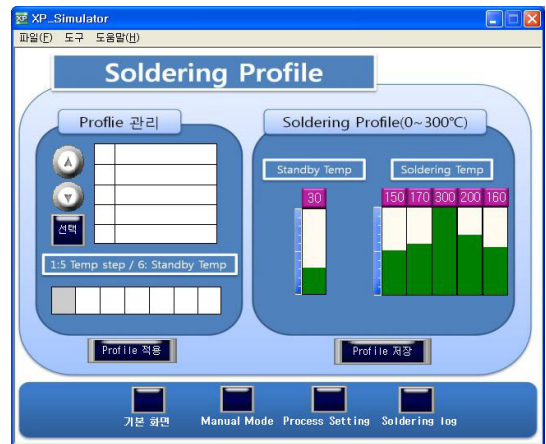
XP_Simulator

파일(F) 도구 도움말(H)

Soldering Profile

Proflie 관리

선택

1:5 Temp step / 6: Standby Temp

Soldering Profile(0~300℃)

Standby Temp

30

Soldering Temp

150 170 300 200 160

Profile 적용

Profile 저장

기본 화면

Manual Mode

Process Setting

Soldering log